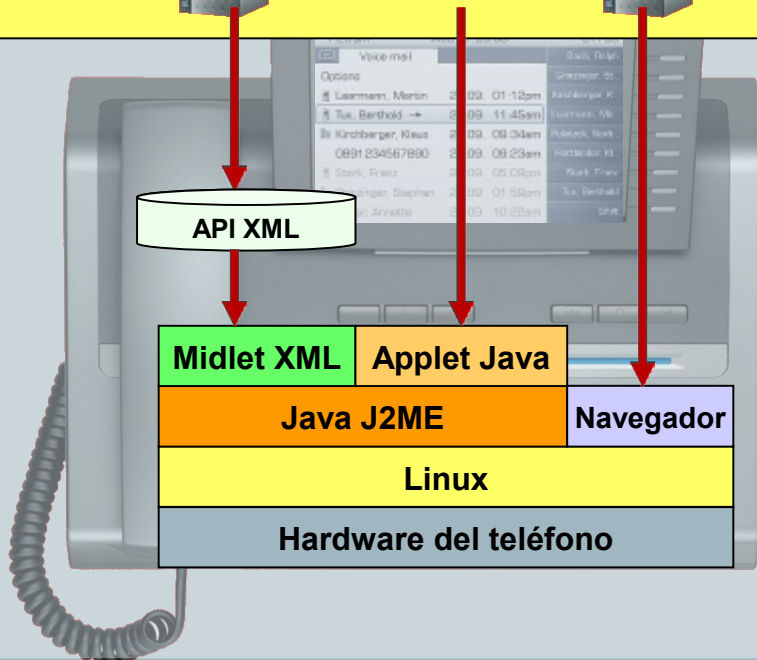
Voice mail
Options
Learmann, Martin 01:12pm
Tux, Berthold 11:45am
Kirchberger, Klaus 09:34am
0891234567890 09:23am
Stark, Franz 05:08pm
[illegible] Stephan 01:59pm
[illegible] Annette 10:28am
Gach, Ralph
Griesinger, St.
Kirchberger, K.
Learmann, Ma.
Pollesek, Norb.
Hollaender, Kl.
Stark, Franz
Tux, Berthold
Shift

API XML

Midlet XML
Applet Java
Java J2ME
Navegador
Linux
Hardware del teléfono